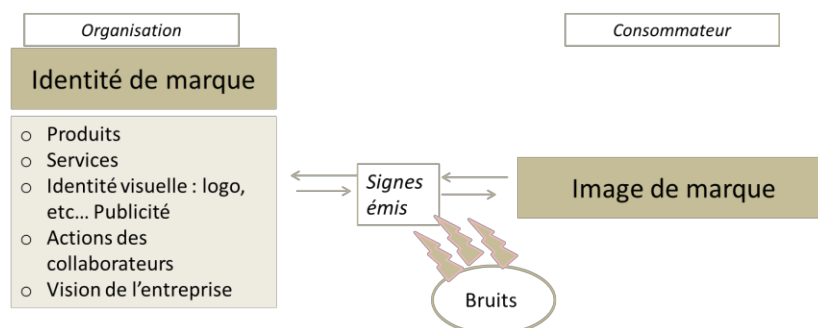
Organisation

Identité de marque

- Produits
- Services
- Identité visuelle : logo, etc… Publicité
- Actions des collaborateurs
- Vision de l'entreprise

Signes émis

Bruits

Consommateur

Image de marque